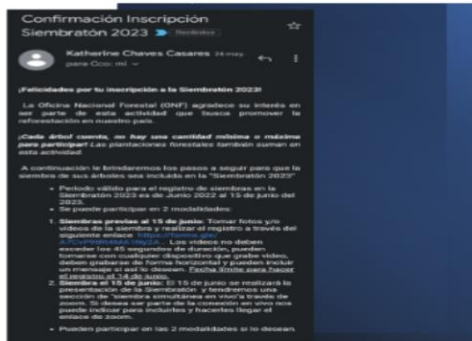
Confirmación Inscripción Siembratón 2023 Recibidos

Katherine Chaves Casares 24 may.
para Cco: mí

¡Felicidades por tu inscripción a la Siembratón 2023!

La Oficina Nacional Forestal (ONF) agradece su interés en ser parte de esta actividad que busca promover la reforestación en nuestro país.

¡Cada árbol cuenta, no hay una cantidad mínima o máxima para participar! Las plantaciones forestales también suman en esta actividad.

A continuación le brindaremos los pasos a seguir para que la siembra de sus árboles sea incluida en la "Siembratón 2023":

• Período válido para el registro de siembras en la Siembratón 2023 es de Junio 2022 al 15 de junio del 2023.
• Se puede participar en 2 modalidades:

1. Siembras previas al 15 de junio: Tomar fotos y/o videos de la siembra y realizar el registro a través del siguiente enlace https://forms.gle/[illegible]. Los videos no deben exceder los 45 segundos de duración, pueden tomarse con cualquier dispositivo que grabe video, deben grabarse de forma horizontal y pueden incluir un mensaje si así lo desean. Fecha límite para hacer el registro el 14 de junio.
2. Siembra el 15 de junio: El 15 de junio se realizará la presentación de la Siembratón y tendremos una sección de "siembra simultánea en vivo" a través de zoom. Si desea ser parte de la conexión en vivo nos puede indicar para incluirles y hacerles llegar el enlace de zoom.

• Pueden participar en las 2 modalidades si lo desean.